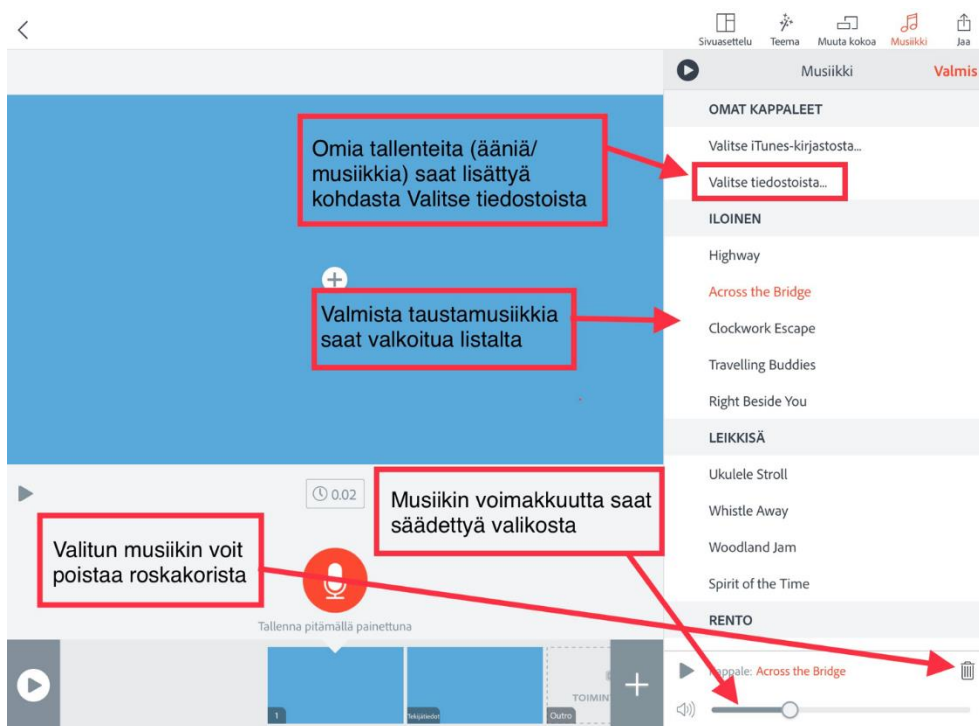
Sivuasettelu Teema Muuta kokoa Musiikki Jaa

Musiikki Valmis

OMAT KAPPALEET

Valitse iTunes-kirjastosta...

Valitse tiedostoista...

ILOINEN

Highway

Across the Bridge

Clockwork Escape

Travelling Buddies

Right Beside You

LEIKKISÄ

Ukulele Stroll

Whistle Away

Woodland Jam

Spirit of the Time

RENTO

Omia tallenteita (ääniä/ musiikkia) saat lisättyä kohdasta Valitse tiedostoista

Valmista taustamusiikkia saat valkoitua listalta

Musiikin voimakkuutta saat säädettyä valikosta

Valitun musiikin voit poistaa roskakorista

0.02

Tallenna pitämällä painettuna

1 Tekijätiedot Outro TOIMIN

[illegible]ppale: Across the Bridge